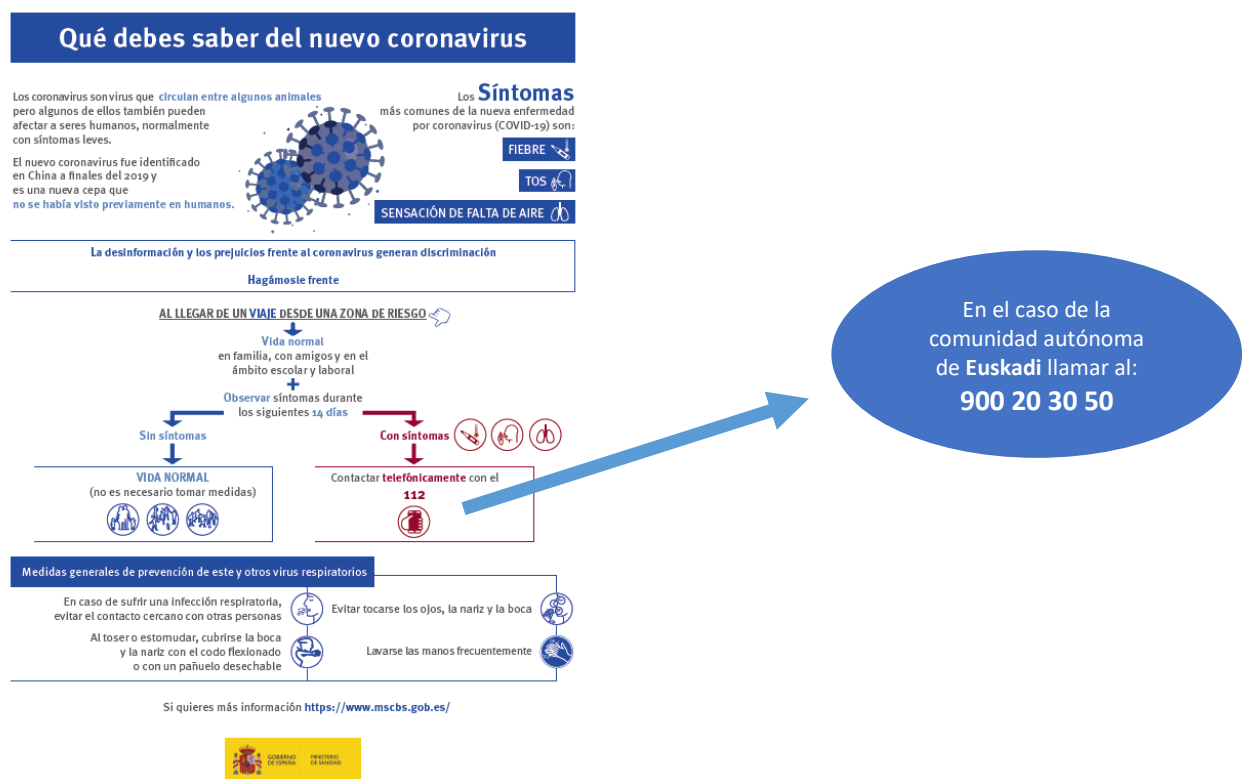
Qué debes saber del nuevo coronavirus

Los coronavirus son virus que circulan entre algunos animales pero algunos de ellos también pueden afectar a seres humanos, normalmente con síntomas leves.

El nuevo coronavirus fue identificado en China a finales del 2019 y es una nueva cepa que no se había visto previamente en humanos.

Los Síntomas más comunes de la nueva enfermedad por coronavirus (COVID-19) son:

FIEBRE

TOS

SENSACIÓN DE FALTA DE AIRE

La desinformación y los prejuicios frente al coronavirus generan discriminación

Hagámosle frente

AL LLEGAR DE UN VIAJE DESDE UNA ZONA DE RIESGO

Vida normal en familia, con amigos y en el ámbito escolar y laboral

+

Observar síntomas durante los siguientes 14 días

Sin síntomas

Con síntomas

VIDA NORMAL (no es necesario tomar medidas)

Contactar telefónicamente con el 112

Medidas generales de prevención de este y otros virus respiratorios

En caso de sufrir una infección respiratoria, evitar el contacto cercano con otras personas

Evitar tocarse los ojos, la nariz y la boca

Al toser o estornudar, cubrirse la boca y la nariz con el codo flexionado o con un pañuelo desechable

Lavarse las manos frecuentemente

Si quieres más información https://www.mscbs.gob.es/

GOBIERNO DE ESPAÑA MINISTERIO DE SANIDAD

En el caso de la comunidad autónoma de Euskadi llamar al: 900 20 30 50